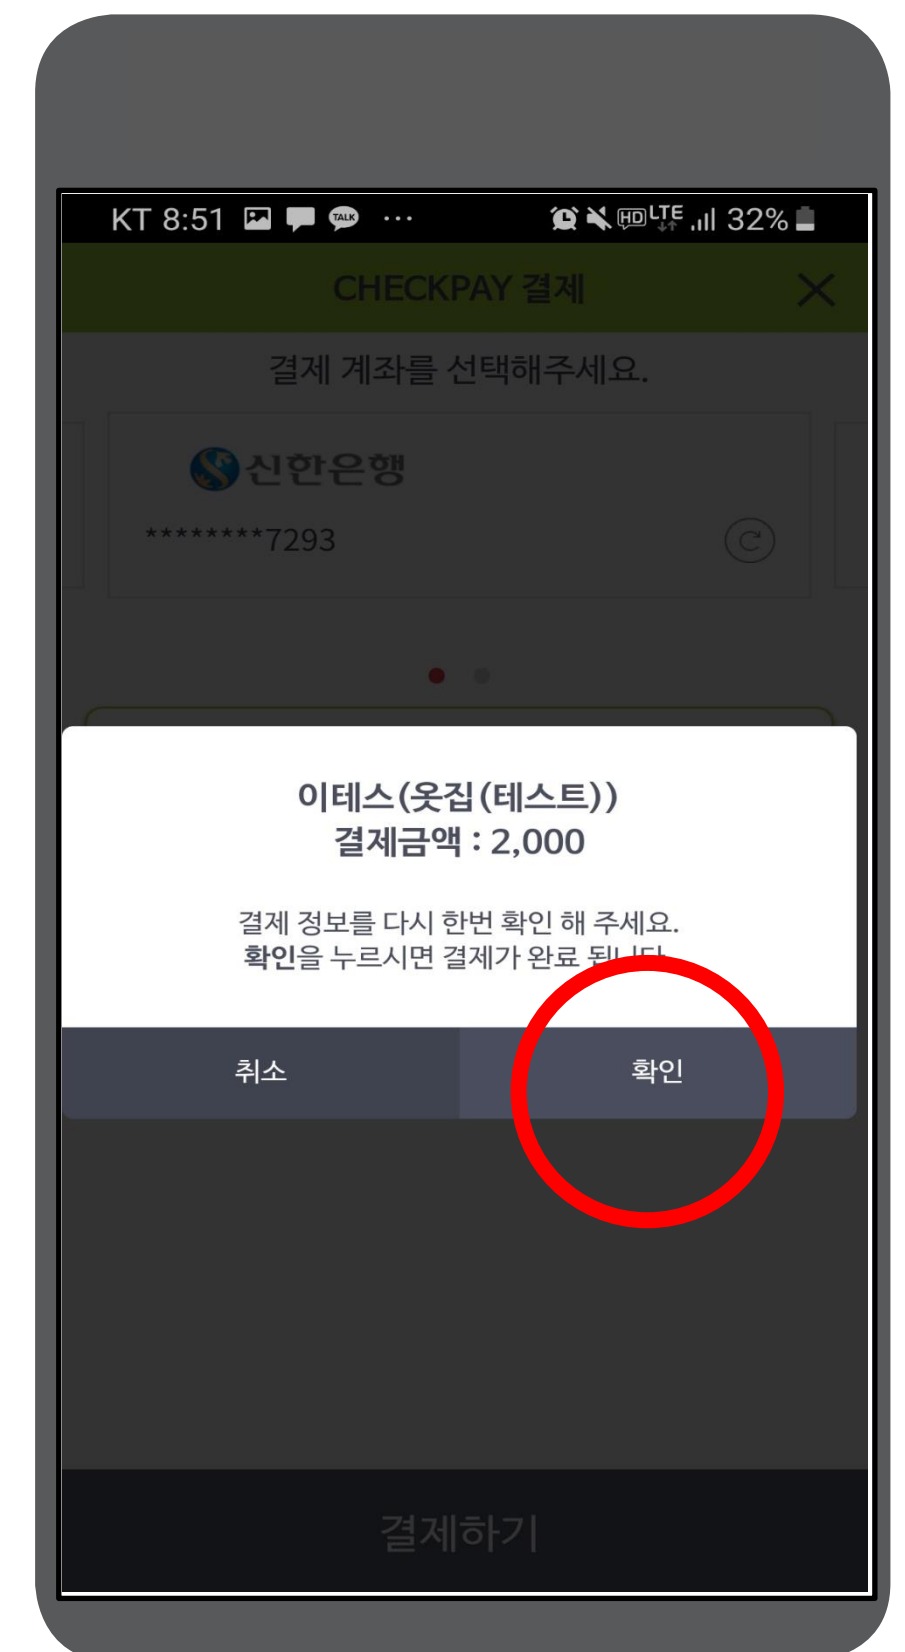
KT 8:51 ··· 32%

CHECKPAY 결제

결제 계좌를 선택해주세요.

신한은행

*********7293

이테스(옷집(테스트))
결제금액 : 2,000

결제 정보를 다시 한번 확인 해 주세요.
확인을 누르시면 결제가 완료 됩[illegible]

취소

확인

결제하기